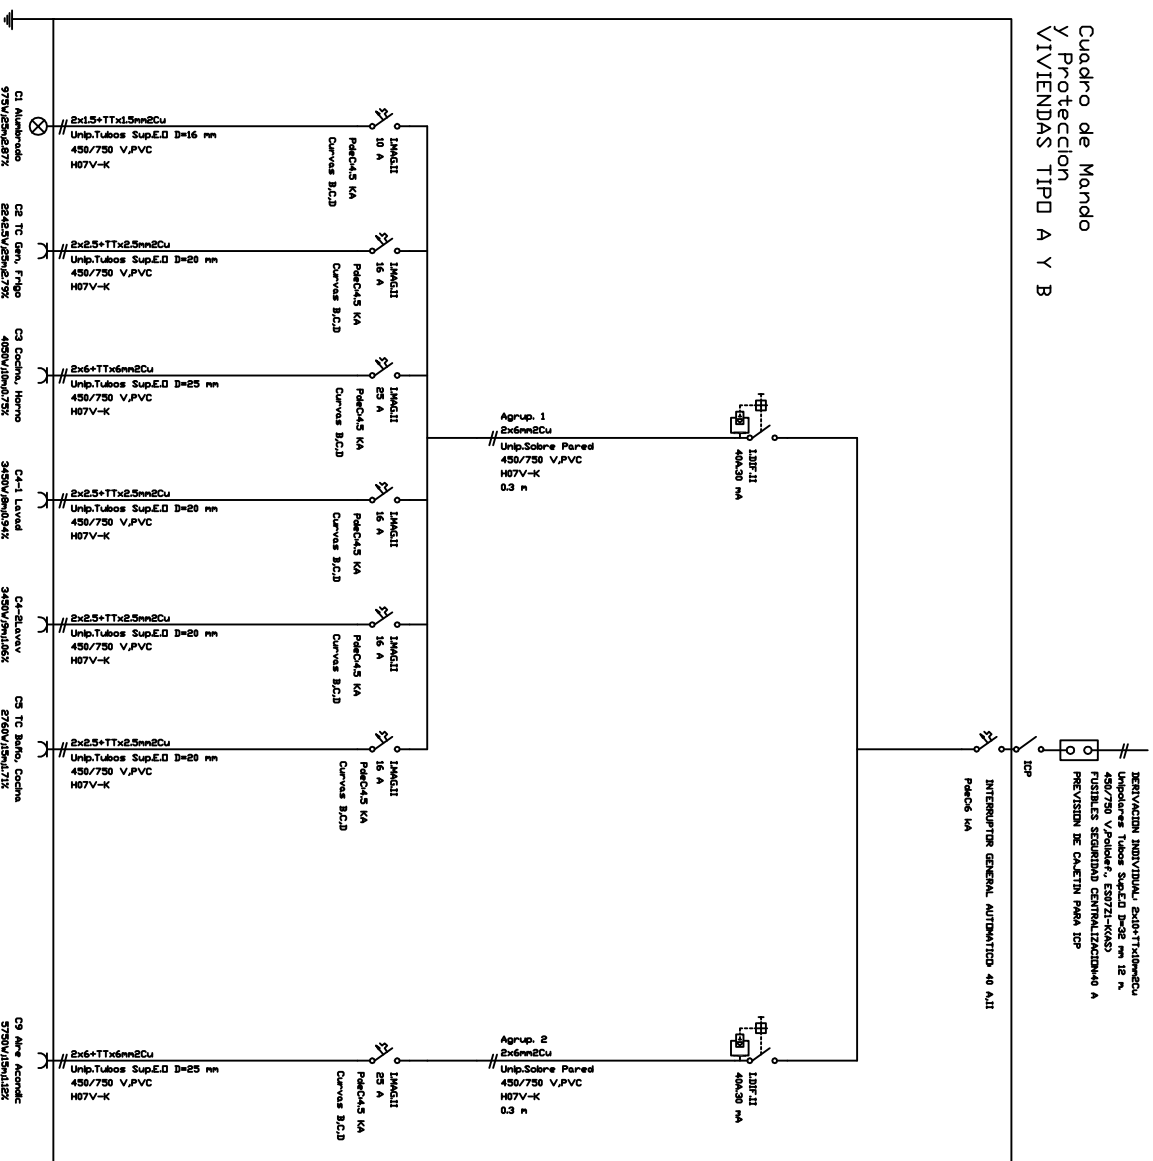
Cuadro de Mando y Proteccion VIVIENDAS TIPO A Y B

C1 Alumbrado
975W/25m/2.87%

2x1.5+TTx1.5mm2Cu
Unip.Tubos Sup.E.O D=16 mm
450/750 V,PVC
H07V-K

IMAG.II
10 A
PdeC4.5 KA
Curvas B,C,D

C2 TC Gen. Frigo
2242.5W/25m/2.79%

2x2.5+TTx2.5mm2Cu
Unip.Tubos Sup.E.O D=20 mm
450/750 V,PVC
H07V-K

IMAG.II
16 A
PdeC4.5 KA
Curvas B,C,D

C3 Cocina, Horno
4050W/10m/0.75%

2x6+TTx6mm2Cu
Unip.Tubos Sup.E.O D=25 mm
450/750 V,PVC
H07V-K

IMAG.II
25 A
PdeC4.5 KA
Curvas B,C,D

Agrup. 1
2x6mm2Cu
Unip.Sobre Pared
450/750 V,PVC
H07V-K
0.3 m

I.DIF.II
40A.30 mA

C4-1 Lavad
3450W/8m/0.94%

2x2.5+TTx2.5mm2Cu
Unip.Tubos Sup.E.O D=20 mm
450/750 V,PVC
H07V-K

IMAG.II
16 A
PdeC4.5 KA
Curvas B,C,D

C4-2Lavav
3450W/9m/1.06%

2x2.5+TTx2.5mm2Cu
Unip.Tubos Sup.E.O D=20 mm
450/750 V,PVC
H07V-K

IMAG.II
16 A
PdeC4.5 KA
Curvas B,C,D

C5 TC Baño, Cocina
2760V/15m/1.71%

2x2.5+TTx2.5mm2Cu
Unip.Tubos Sup.E.O D=20 mm
450/750 V,PVC
H07V-K

IMAG.II
16 A
PdeC4.5 KA
Curvas B,C,D

INTERRUPTOR GENERAL AUTOMATICO 40 A.II
PdeC6 kA

ICP

DERIVACION INDIVIDUAL 2x10+TTx10mm2Cu
Unipolares Tubos Sup.E.O D=32 mm 12 m.
450/750 V,Poliolef., ES07Z1-K(AS)
FUSIBLES SEGURIDAD CENTRALIZACION:40 A
PREVISION DE CAJETIN PARA ICP

C9 Aire Acondic
5750W/15m/1.12%

2x6+TTx6mm2Cu
Unip.Tubos Sup.E.O D=25 mm
450/750 V,PVC
H07V-K

IMAG.II
25 A
PdeC4.5 KA
Curvas B,C,D

Agrup. 2
2x6mm2Cu
Unip.Sobre Pared
450/750 V,PVC
H07V-K
0.3 m

I.DIF.II
40A.30 mA